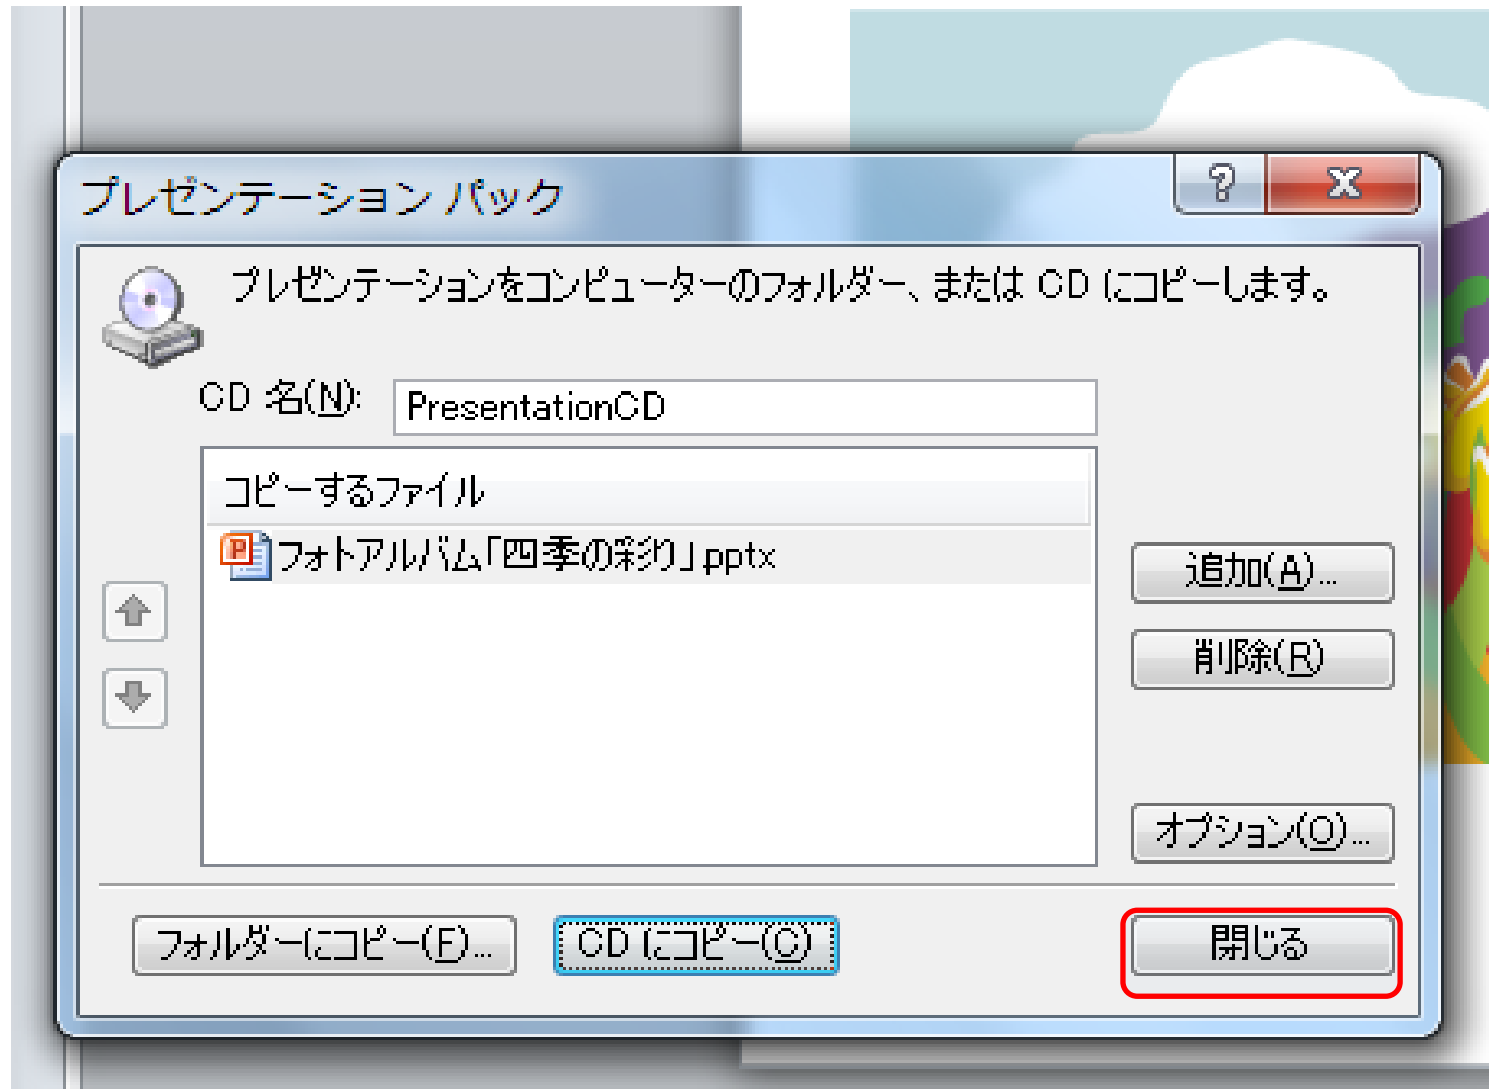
プレゼンテーション パック

?

X

プレゼンテーションをコンピューターのフォルダー、または CD にコピーします。

CD 名(N): PresentationCD

コピーするファイル

フォトアルバム「四季の彩り」.pptx

追加(A)...

削除(R)

オプション(O)...

フォルダーにコピー(F)...

CD にコピー(C)

閉じる